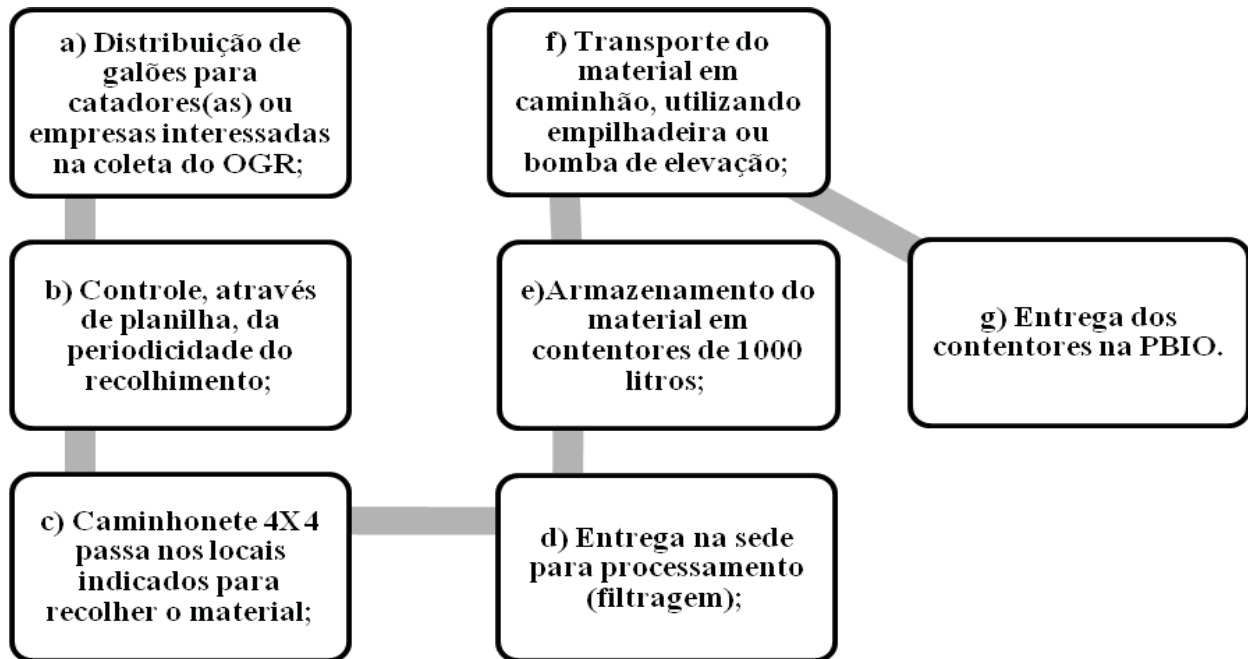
a) Distribuição de galões para catadores(as) ou empresas interessadas na coleta do OGR;

b) Controle, através de planilha, da periodicidade do recolhimento;

c) Caminhonete 4X4 passa nos locais indicados para recolher o material;

d) Entrega na sede para processamento (filtragem);

e)Armazenamento do material em contentores de 1000 litros;

f) Transporte do material em caminhão, utilizando empilhadeira ou bomba de elevação;

g) Entrega dos contentores na PBIO.